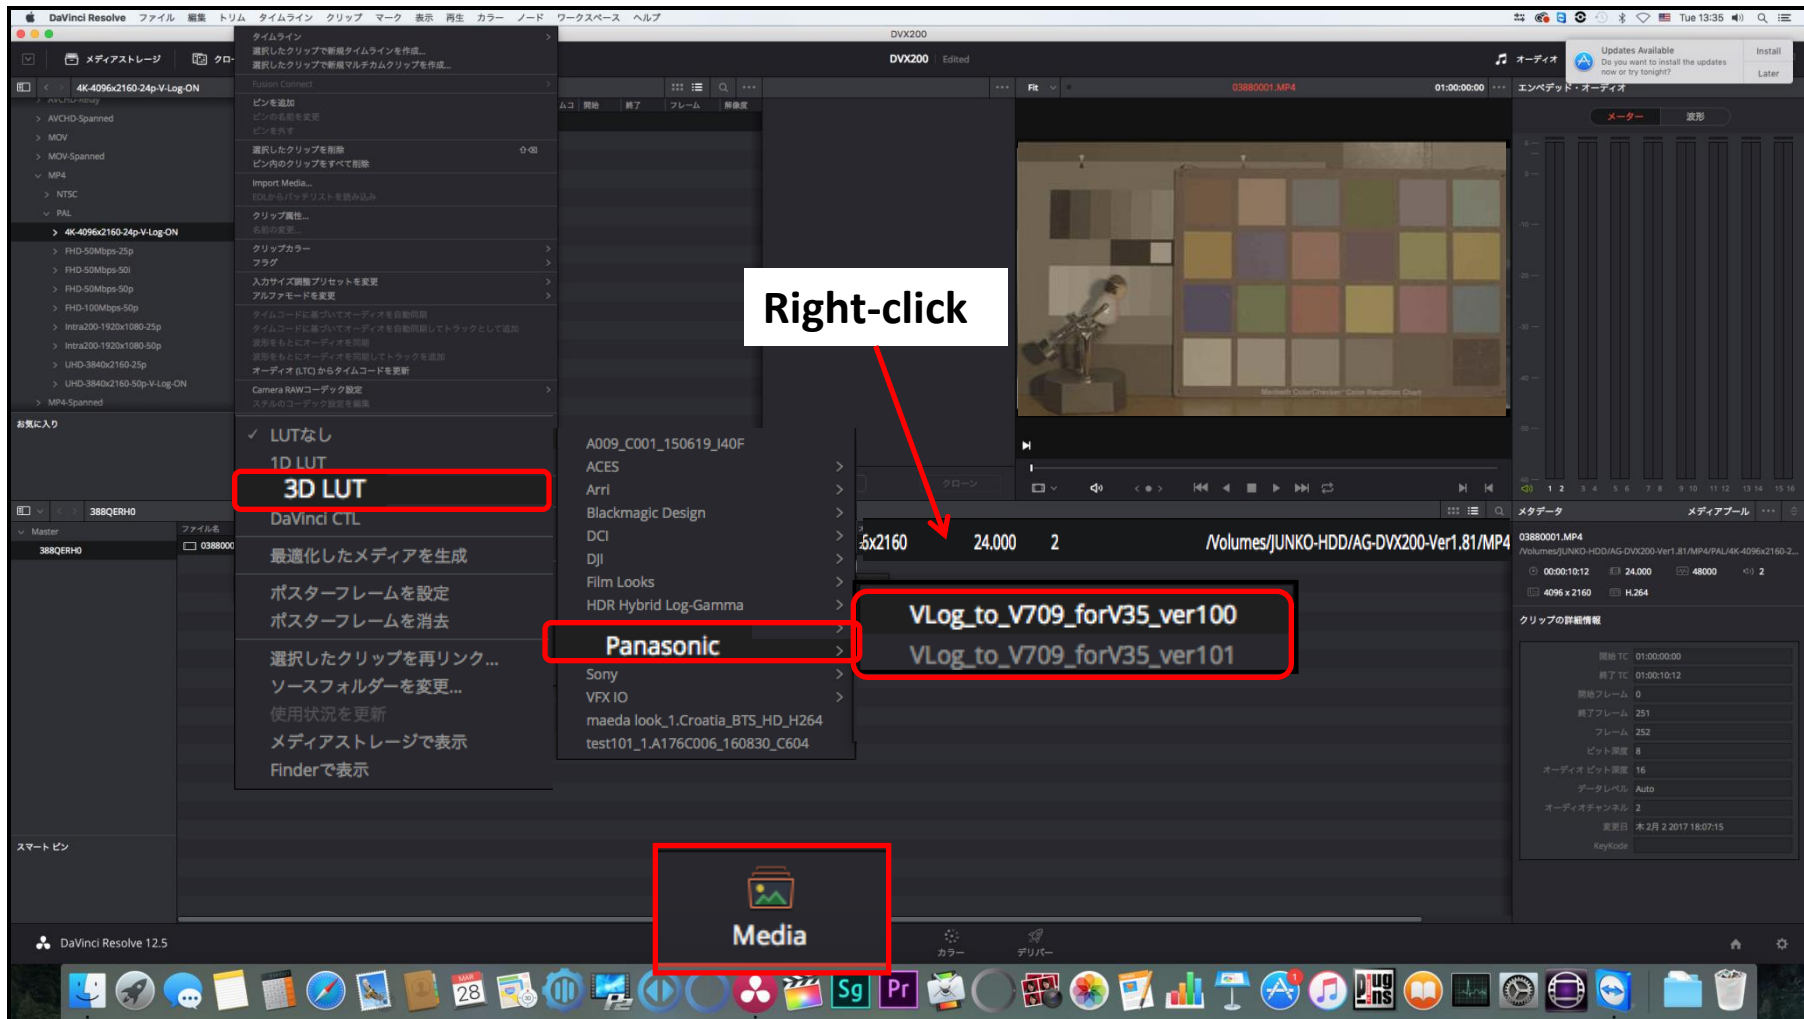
DaVinci Resolve ファイル 編集 トリム タイムライン クリップ マーク 表示 再生 カラー ノード ワークスペース ヘルプ

Tue 13:35

DVX200

メディアストレージ

DVX200 Edited

オーディオ

Updates Available
Do you want to install the updates now or try tonight?
Install
Later

4K-4096x2160-24p-V-Log-ON

AVCHD-Spanned
MOV
MOV-Spanned
MP4
NTSC
PAL
4K-4096x2160-24p-V-Log-ON
FHD-50Mbps-25p
FHD-50Mbps-50i
FHD-50Mbps-50p
FHD-100Mbps-50p
Intra200-1920x1080-25p
Intra200-1920x1080-50p
UHD-3840x2160-25p
UHD-3840x2160-50p-V-Log-ON
MP4-Spanned

お気に入り

タイムライン
選択したクリップで新規タイムラインを作成...
選択したクリップで新規マルチカムクリップを作成...
Fusion Connect
ビンを追加
ビンの名前を変更
ビンを共す
選択したクリップを削除
ビン内のクリップをすべて削除
Import Media...
EDLからバッチリストを読み込み
クリップ属性...
名前の変更...
クリップカラー
フラグ
入力サイズ調整プリセットを変更
アルファモードを変更
オーディオ (LTC) からタイムコードを更新
Camera RAWコーデック設定

LUTなし
1D LUT
3D LUT
DaVinci CTL
最適化したメディアを生成
ポスターフレームを設定
ポスターフレームを消去
選択したクリップを再リンク...
ソースフォルダーを変更...
使用状況を更新
メディアストレージで表示
Finderで表示

A009_C001_150619_I40F
ACES
Arri
Blackmagic Design
DCI
DJI
Film Looks
HDR Hybrid Log-Gamma
Panasonic
Sony
VFX IO
maeda look_1.Croatia_BTS_HD_H264
test101_1.A176C006_160830_C604

VLog_to_V709_forV35_ver100
VLog_to_V709_forV35_ver101

Right-click

Fit
03880001.MP4
01:00:00:00
エンベデッド・オーディオ
メーター 波形

6x2160 24.000 2 /Volumes/JUNKO-HDD/AG-DVX200-Ver1.81/MP4

388QERH0
Master
388QERH0
ファイル名
0388000

メタデータ
メディアプール
03880001.MP4
/Volumes/JUNKO-HDD/AG-DVX200-Ver1.81/MP4/PAL/4K-4096x2160-2...
00:00:10:12 24.000 48000 2
4096 x 2160 H.264
クリップの詳細情報
開始 TC 01:00:00:00
終了 TC 01:00:10:12
開始フレーム 0
終了フレーム 251
フレーム 252
ビット深度 8
オーディオ ビット深度 16
データレベル Auto
オーディオチャンネル 2
変更日 木 2月 2 2017 18:07:15
KeyKode

スマートビン

Media

カラー デリバー

DaVinci Resolve 12.5